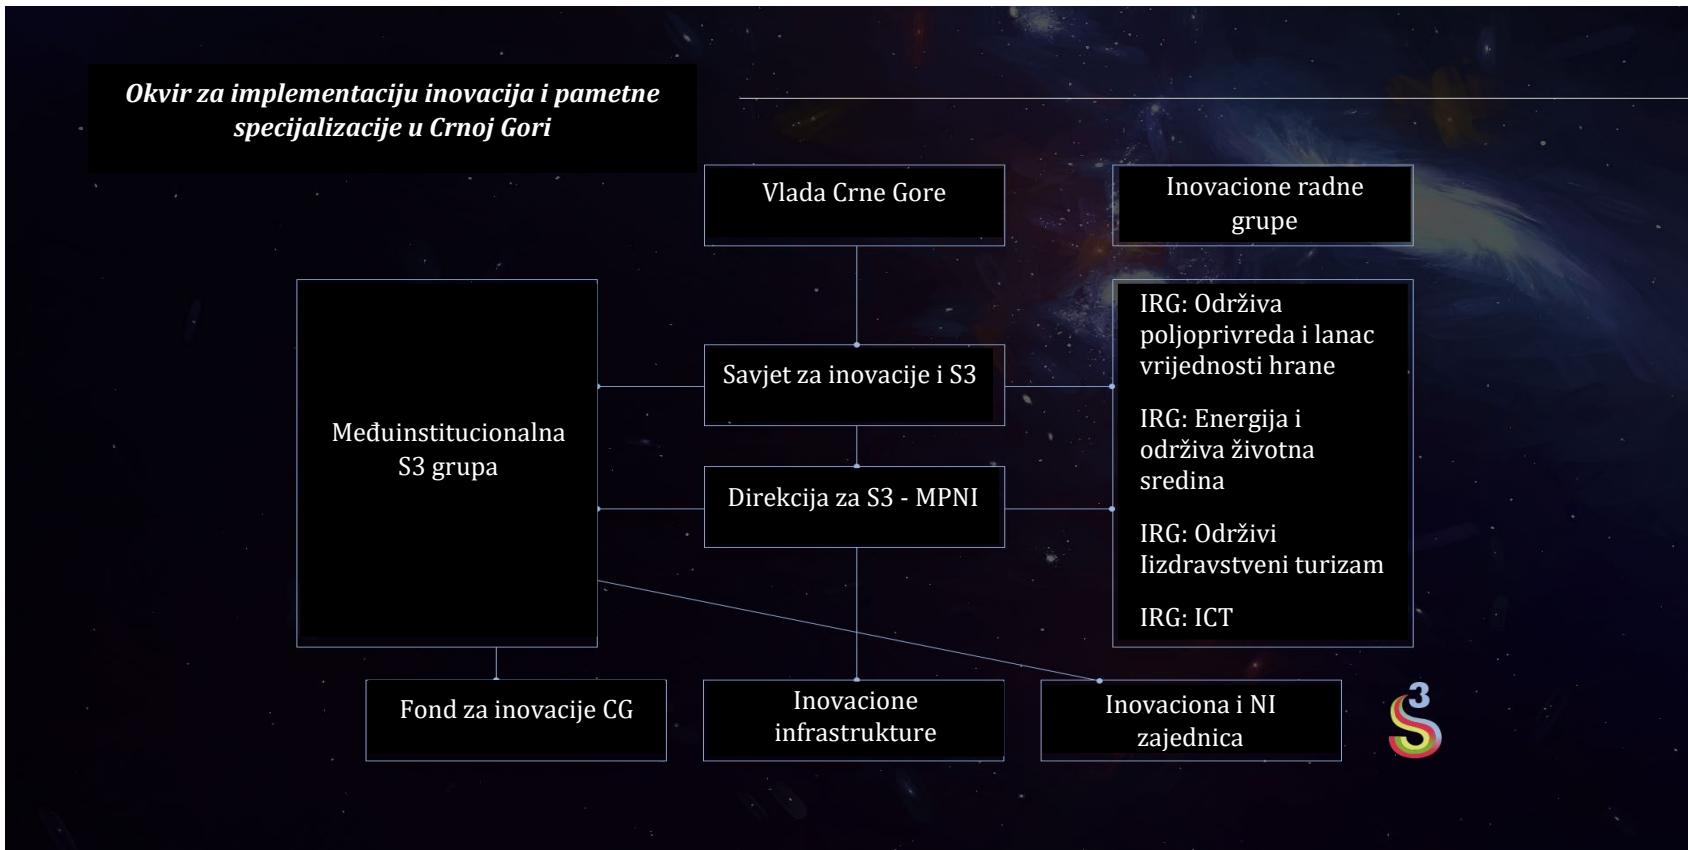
*Okvir za implementaciju inovacija i pametne specijalizacije u Crnoj Gori*

Vlada Crne Gore

Inovacione radne grupe

Međuinstitucionalna S3 grupa

Savjet za inovacije i S3

Direkcija za S3 - MPNI

IRG: Održiva poljoprivreda i lanac vrijednosti hrane

IRG: Energija i održiva životna sredina

IRG: Održivi lizdravstveni turizam

IRG: ICT

Fond za inovacije CG

Inovacione infrastrukture

Inovaciona i NI zajednica

S3